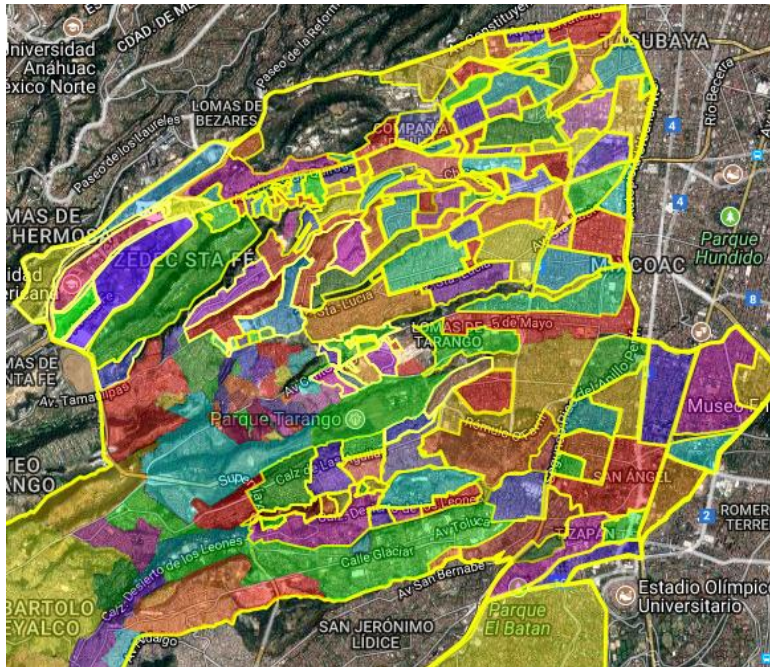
CDAD. DE M
Universidad Anáhuac México Norte
Paseo de la Reforma
LOMAS DE BEZARES
Paseo de los Laureles
TACUBAYA
Av. Constituyentes
Rio Becerra
COMPAÑIA
LOMAS DE HERMOSA
ZEDEC STA FE
Parque Hundido
MIXCOAC
Sta. Lucia
LOMAS DE TARANGO
5 de Mayo
LOMAS DE SANTA FE
Av. Tamaulipas
Parque Tarango
Museo
TEO TARANGO
Calz de Las Aguilas
Calz. Desierto de los Leones
SAN ÁNGEL
ROMERO TERRE
TIZAPÁN
Av. Toluca
Calle Glaciar
Av San Bernabé
Estadio Olímpico Universitario
BARTOLO AMEYALCO
SAN JERÓNIMO LÍDICE
Parque El Batán